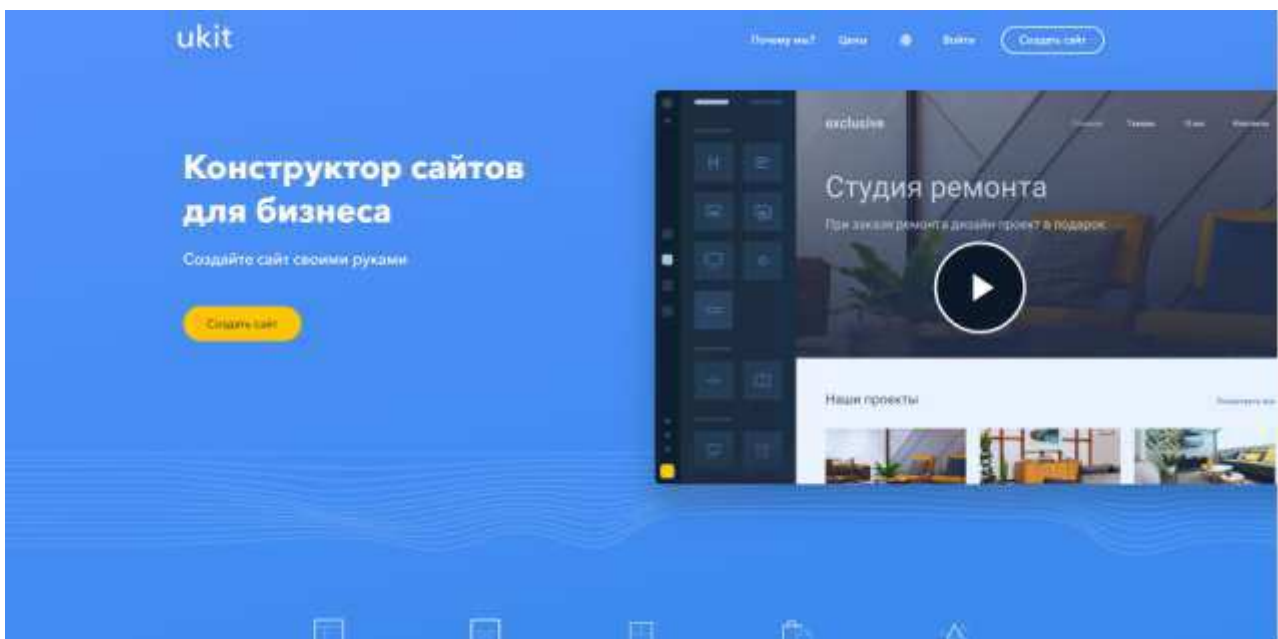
ukit

Почему мы? Цены Войти Создать сайт

Конструктор сайтов для бизнеса

Создайте сайт своими руками

Создать сайт

exclusive

Студия ремонта

При заказе ремонта дизайн проект в подарок

Наши проекты